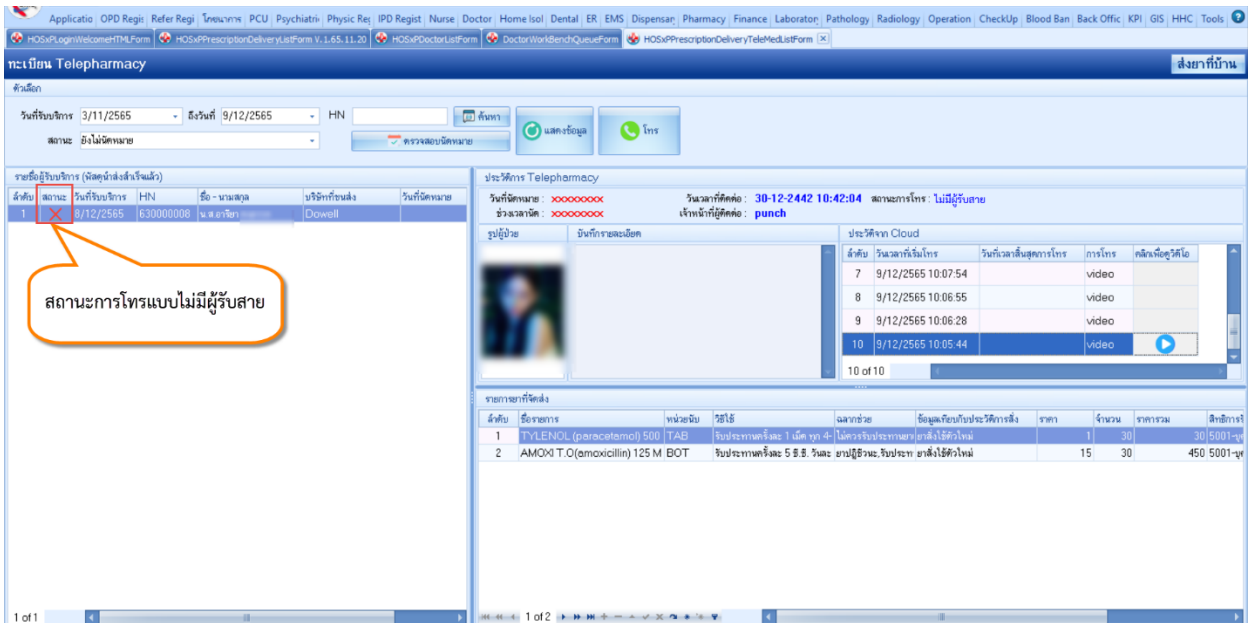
Applicatio OPD Regis Refer Regi โภชนาการ PCU Psychiatri Physic Reg IPD Regist Nurse Doctor Home Isol Dental ER EMS Dispensar Pharmacy Finance Laborator Pathology Radiology Operation CheckUp Blood Ban Back Offic KPI GIS HHC Tools

HOSxPLoginWelcomeHTMLForm HOSxPPrescriptionDeliveryListForm V. 1.65.11.20 HOSxPDoctorListForm DoctorWorkBenchQueueForm HOSxPPrescriptionDeliveryTeleMedListForm

ทะเบียน Telepharmacy

ส่งยาที่บ้าน

ตัวเลือก

วันที่รับบริการ 3/11/2565 ถึงวันที่ 9/12/2565 HN ค้นหา

สถานะ ยังไม่นัดหมาย ตรวจสอบนัดหมาย

แสดงข้อมูล โทร

รายชื่อผู้รับบริการ (ผัดคู่นำส่งสำเร็จแล้ว)

| ลำดับ | สถานะ | วันที่รับบริการ | HN | ชื่อ - นามสกุล | บริษัทที่ขนส่ง | วันที่นัดหมาย |
|---|---|---|---|---|---|---|
| 1 | ✕ | 8/12/2565 | 630000008 | น.ส.อาริยา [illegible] | Dowell | |

สถานะการโทรแบบไม่มีผู้รับสาย

ประวัติการ Telepharmacy

วันที่นัดหมาย : xxxxxxxxx
ช่วงเวลานัด : xxxxxxxxx
วันเวลาที่ติดต่อ : 30-12-2442 10:42:04 สถานะการโทร : ไม่มีผู้รับสาย
เจ้าหน้าที่ผู้ติดต่อ : punch

รูปผู้ป่วย บันทึกรายละเอียด

ประวัติจาก Cloud

| ลำดับ | วันเวลาที่เริ่มโทร | วันที่เวลาสิ้นสุดการโทร | การโทร | คลิกเพื่อดูวีดีโอ |
|---|---|---|---|---|
| 7 | 9/12/2565 10:07:54 | | video | |
| 8 | 9/12/2565 10:06:55 | | video | |
| 9 | 9/12/2565 10:06:28 | | video | |
| 10 | 9/12/2565 10:05:44 | | video | |

10 of 10

รายการยาที่จัดส่ง

| ลำดับ | ชื่อรายการ | หน่วยนับ | วิธีใช้ | ฉลากช่วย | ข้อมูลเทียบกับประวัติการสั่ง | ราคา | จำนวน | ราคารวม | สิทธิการ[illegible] |
|---|---|---|---|---|---|---|---|---|---|
| 1 | TYLENOL (paracetamol) 500 | TAB | รับประทานครั้งละ 1 เม็ด ทุก 4- | ไม่ควรรับประทานยา | ยาสั่งใช้ตัวใหม่ | 1 | 30 | 30 | 5001-บุ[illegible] |
| 2 | AMOXI T.O(amoxicillin) 125 M | BOT | รับประทานครั้งละ 5 ซี.ซี. วันละ | ยาปฏิชีวนะ,รับประทา | ยาสั่งใช้ตัวใหม่ | 15 | 30 | 450 | 5001-บุ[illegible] |

1 of 1

1 of 2